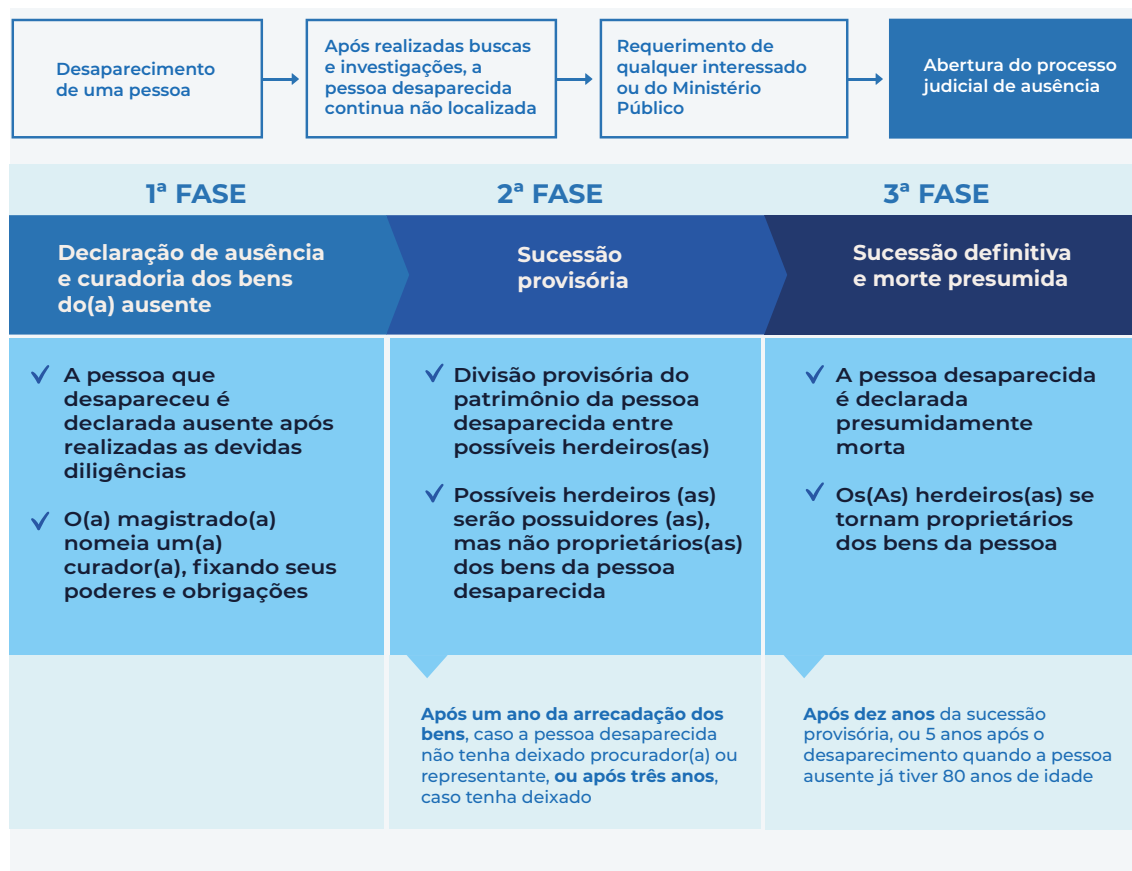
Desaparecimento de uma pessoa

Após realizadas buscas e investigações, a pessoa desaparecida continua não localizada

Requerimento de qualquer interessado ou do Ministério Público

Abertura do processo judicial de ausência

1ª FASE

2ª FASE

3ª FASE

Declaração de ausência e curadoria dos bens do(a) ausente

Sucessão provisória

Sucessão definitiva e morte presumida

✓ A pessoa que desapareceu é declarada ausente após realizadas as devidas diligências

✓ O(a) magistrado(a) nomeia um(a) curador(a), fixando seus poderes e obrigações

✓ Divisão provisória do patrimônio da pessoa desaparecida entre possíveis herdeiros(as)

✓ Possíveis herdeiros (as) serão possuidores (as), mas não proprietários(as) dos bens da pessoa desaparecida

✓ A pessoa desaparecida é declarada presumidamente morta

✓ Os(As) herdeiros(as) se tornam proprietários dos bens da pessoa

Após um ano da arrecadação dos bens, caso a pessoa desaparecida não tenha deixado procurador(a) ou representante, ou após três anos, caso tenha deixado

Após dez anos da sucessão provisória, ou 5 anos após o desaparecimento quando a pessoa ausente já tiver 80 anos de idade